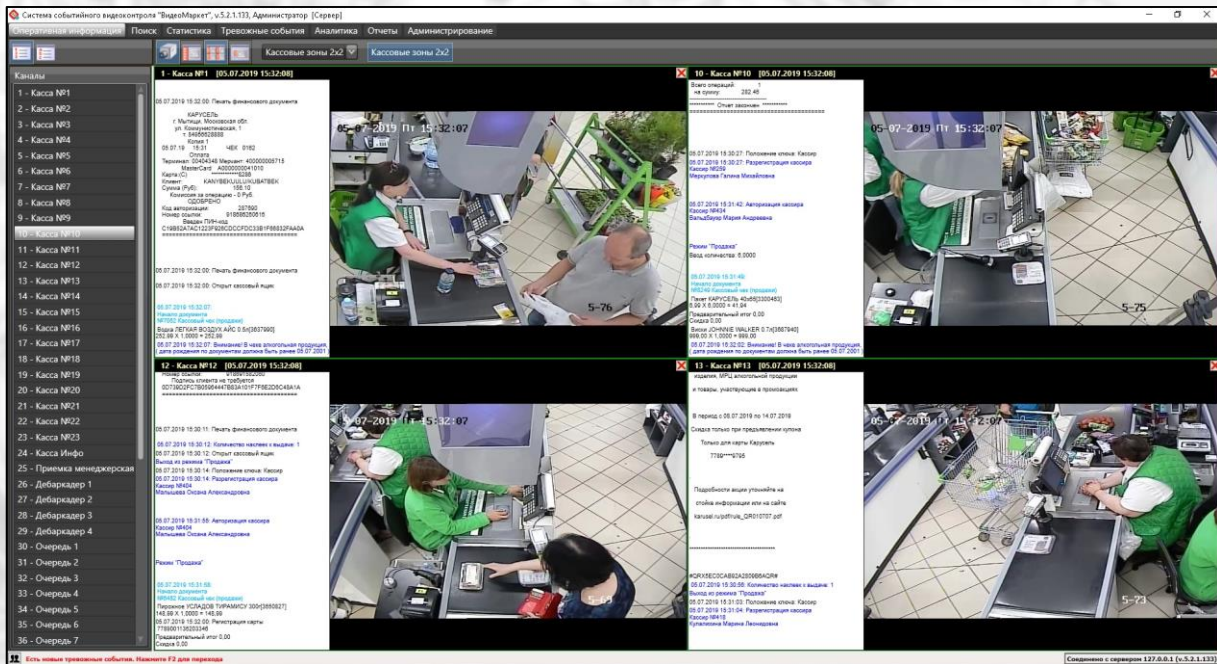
Система событийного видеоконтроля "ВидеоМаркет", v.5.2.1.133, Администратор [Сервер]

Оперативная информация Поиск Статистика Тревожные события Аналитика Отчеты Администрирование

Кассовые зоны 2x2 Кассовые зоны 2x2

Каналы
1 - Касса №1
2 - Касса №2
3 - Касса №3
4 - Касса №4
5 - Касса №5
6 - Касса №6
7 - Касса №7
8 - Касса №8
9 - Касса №9
10 - Касса №10
11 - Касса №11
12 - Касса №12
13 - Касса №13
14 - Касса №14
15 - Касса №15
16 - Касса №16
17 - Касса №17
18 - Касса №18
19 - Касса №19
20 - Касса №20
21 - Касса №21
22 - Касса №22
23 - Касса №23
24 - Касса Инфо
25 - Приемка менеджерская
26 - Дебаркадер 1
27 - Дебаркадер 2
28 - Дебаркадер 3
29 - Дебаркадер 4
30 - Очередь 1
31 - Очередь 2
32 - Очередь 3
33 - Очередь 4
34 - Очередь 5
35 - Очередь 6
36 - Очередь 7

1 - Касса №1 [05.07.2019 15:32:08]

05.07.2019 15:32:00: Печать финансового документа
КАРУСЕЛЬ
г. Мытищи, Московская обл.
ул. Коммунистическая, 1
т. 84956628880
Копия 1
05.07.19 15:31 ЧЕК 0162
Оплата
Терминал: 20404346 Мерчант: 400000005715
MasterCard A0000000041010
Карта (C) ************6288
Клиент: KANYBEKUULUKUBATBEK
Сумма (Руб): 166.10
Комиссия за операцию - 0 Руб.
ОДОБРЕНО
Код авторизации: 287890
Номер ссылки: 918658250615
Введен ПИН-код
C19B62A7AC1223F926CDCCFDC33B1F86532FAA0A

05.07.2019 15:32:00: Печать финансового документа

05.07.2019 15:32:00: Открыт кассовый ящик

05.07.2019 15:32:07:
Начало документа
№7052 Кассовый чек (продажа)
Вода ЛЕГКАЯ ВОЗДУХ АЙС 0.5л[3657990]
282.99 X 1.0000 = 282.99
05.07.2019 15:32:07: Внимание! В чеке алкогольная продукция, дата рождения по документам должна быть ранее 05.07.2001

05-07-2019 Пт 15:32:07
5-76

10 - Касса №10 [05.07.2019 15:32:08]

Всего операций: 1
на сумму: 282.48
********** Отчет закончен **********

05.07.2019 15:30:27: Положение ключа: Кассир
05.07.2019 15:30:27: Разрегистрация кассира
Кассир №259
Меркулова Галина Михайловна

05.07.2019 15:31:42: Авторизация кассира
Кассир №434
Вальдбауэр Мария Андреевна

Режим "Продажа"
Ввод количества: 6.0000

05.07.2019 15:31:49:
Начало документа
№8246 Кассовый чек (продажа)
Пакет КАРУСЕЛЬ 40x65[3300463]
6.99 X 6.0000 = 41.94
Предварительный итог 0.00
Скидка 0.00
Виски JOHNNIE WALKER 0.7л[3667940]
999.00 X 1.0000 = 999.00
05.07.2019 15:32:02: Внимание! В чеке алкогольная продукция, дата рождения по документам должна быть ранее 05.07.2001

05-07-2019 Пт 15:32:07
5-75

12 - Касса №12 [05.07.2019 15:32:08]

Номер ссылки: 918697336067
Подпись клиента не требуется
00739D2FC7B0096444 7B63A101F7F8E2D6C48A1A

05.07.2019 15:30:11: Печать финансового документа

05.07.2019 15:30:12: Количество наклеек к выдаче: 1
05.07.2019 15:30:12: Открыт кассовый ящик
Выход из режима "Продажа"
05.07.2019 15:30:14: Положение ключа: Кассир
05.07.2019 15:30:14: Разрегистрация кассира
Кассир №404
Малышева Оксана Александровна

05.07.2019 15:31:55: Авторизация кассира
Кассир №404
Малышева Оксана Александровна

Режим "Продажа"

05.07.2019 15:31:58:
Начало документа
№6482 Кассовый чек (продажа)
Пирожное УСЛАДОВ ТИРАМИСУ 300г[3650627]
149.99 X 1.0000 = 149.99
05.07.2019 15:32:00: Регистрация карты
7789001135033346
Предварительный итог 0.00
Скидка 0.00

05-07-2019 Пт 15:32:07
5-69

13 - Касса №13 [05.07.2019 15:32:08]

изделия, МРЦ алкогольной продукции
и товары, участвующие в промоакциях

В период с 05.07.2019 по 14.07.2019
Скидка только при предъявлении купона
Только для карты Карусель
7789****9795

Подробности акции уточняйте на
стойке информации или на сайте
karusel.ru/pdf/rule_QR010707.pdf

#QRX5EC0CAB92A2809B6AQR#
05.07.2019 15:30:58: Количество наклеек к выдаче: 1
Выход из режима "Продажа"
05.07.2019 15:31:03: Положение ключа: Кассир
05.07.2019 15:31:04: Разрегистрация кассира
Кассир №415
Кулагнина Марина Леонидовна

05-07-2019 Пт 15:32:07
5-73

Есть новые тревожные события. Нажмите F2 для перехода

Соединено с сервером 127.0.0.1 (v.5.2.1.133)